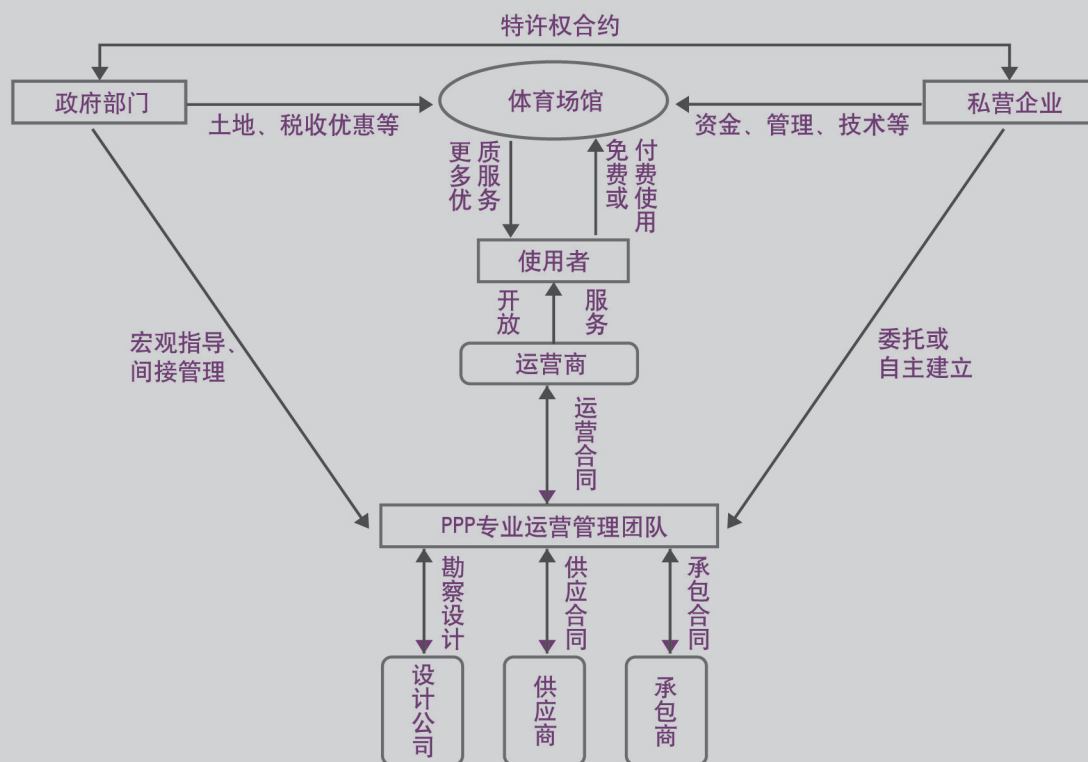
特许权合约

政府部门

体育场馆

私营企业

土地、税收优惠等

资金、管理、技术等

更多优质服务

免费或付费使用

使用者

开放

服务

运营商

宏观指导、间接管理

委托或自主建立

运营合同

PPP专业运营管理团队

勘察设计

供应合同

承包合同

设计公司

供应商

承包商